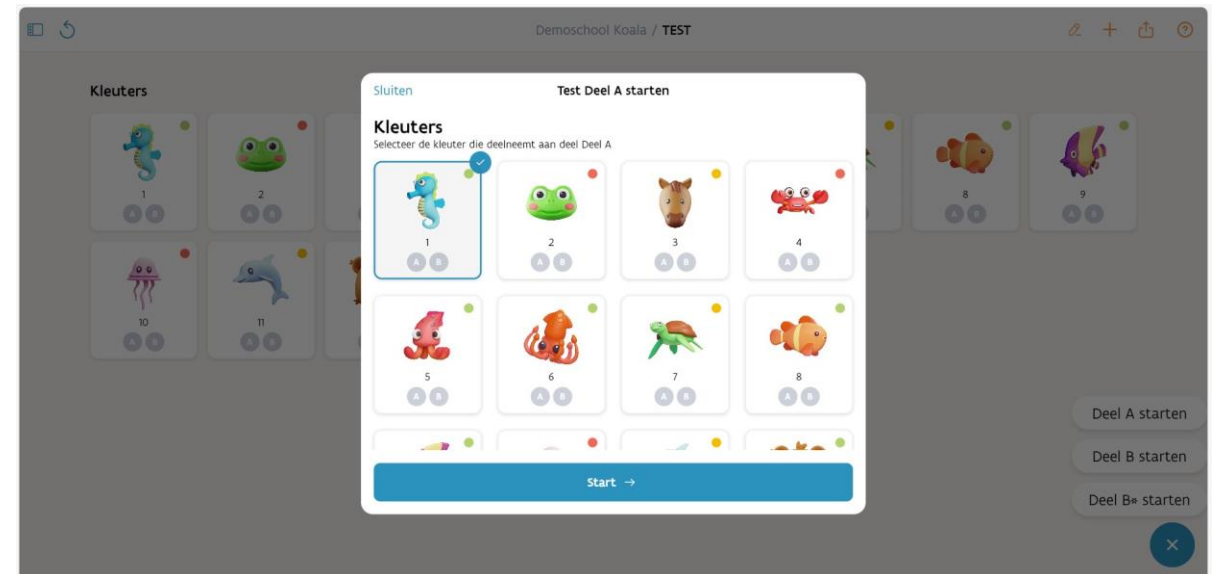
Demoschool Koala / TEST

Kleuters

1
A B
2
A B
8
A B
9
A B
10
A B
11
A B

Sluiten
Test Deel A starten

Kleuters
Selecteer de kleuter die deelneemt aan deel Deel A

1
A B
2
A B
3
A B
4
A B
5
A B
6
A B
7
A B
8
A B

Start →

Deel A starten
Deel B starten
Deel B* starten
×